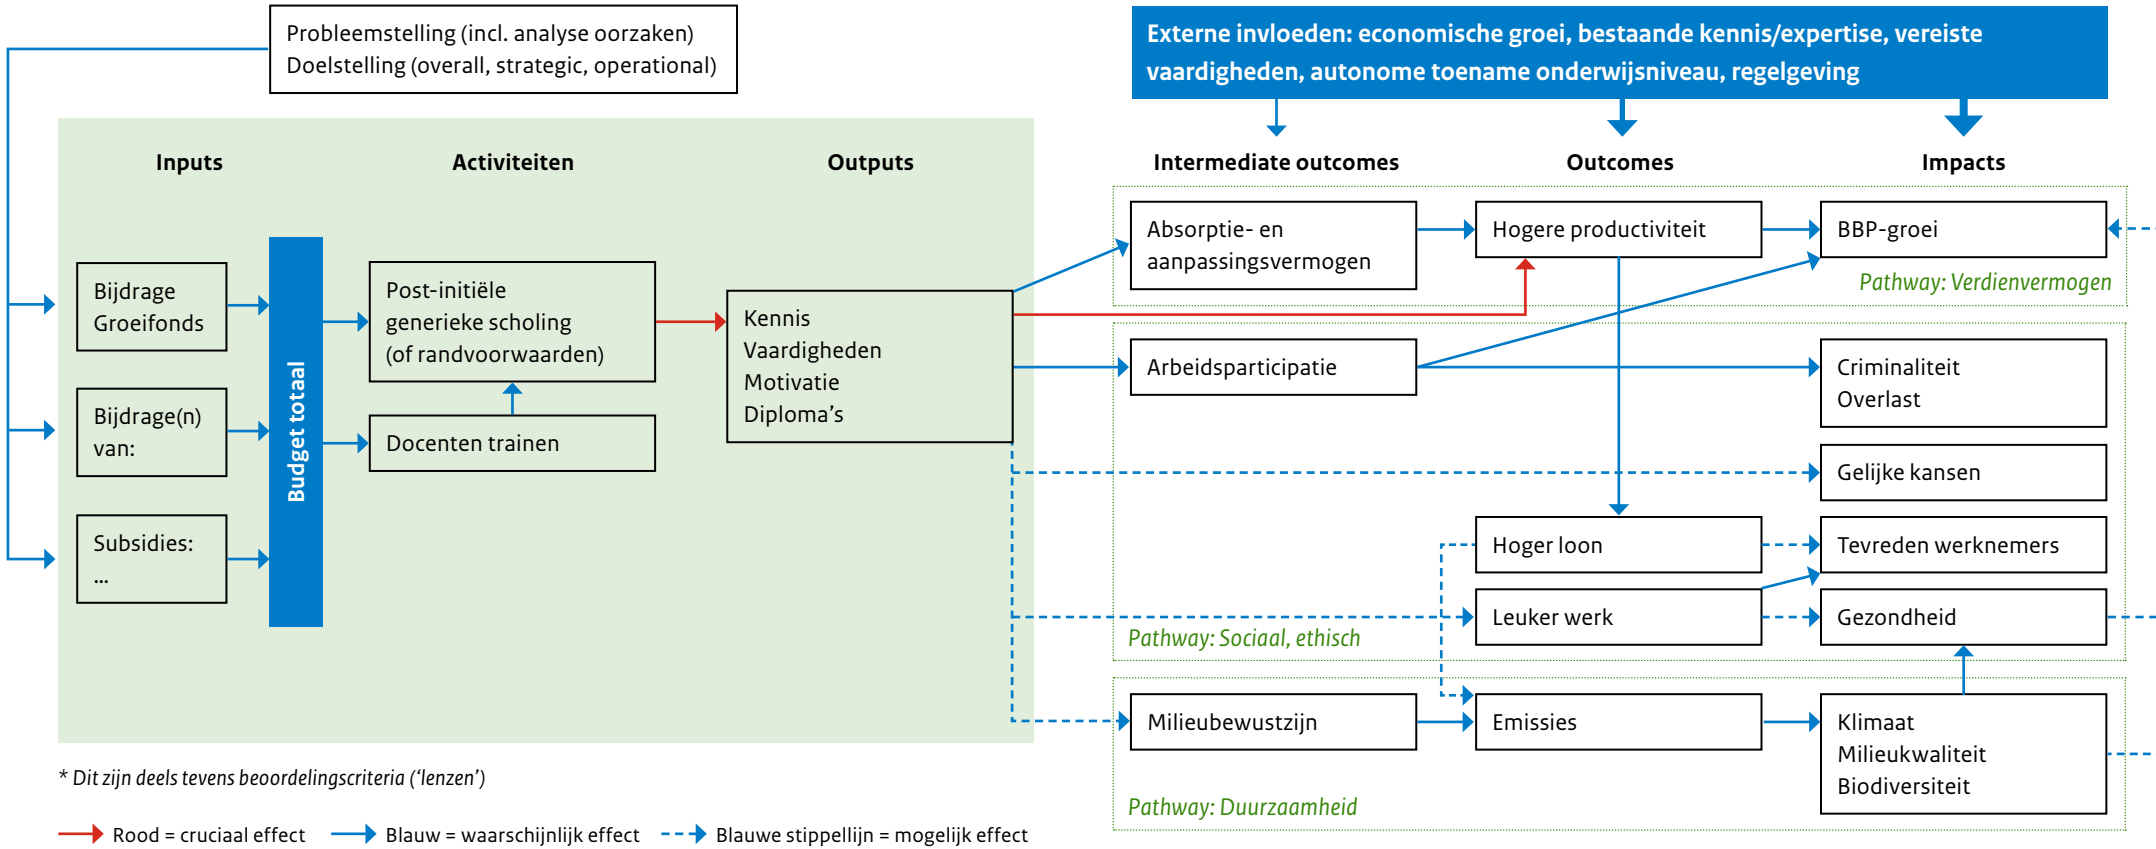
Probleemstelling (incl. analyse oorzaken)
Doelstelling (overall, strategic, operational)

Externe invloeden: economische groei, bestaande kennis/expertise, vereiste vaardigheden, autonome toename onderwijsniveau, regelgeving

Inputs

Activiteiten

Outputs

Intermediate outcomes

Outcomes

Impacts

Bijdrage Groeifonds

Bijdrage(n) van:

Subsidies: ...

Budget totaal

Post-initiële generieke scholing (of randvoorwaarden)

Docenten trainen

Kennis
Vaardigheden
Motivatie
Diploma's

Absorptie- en aanpassingsvermogen

Hogere productiviteit

BBP-groei

Pathway: Verdienvermogen

Arbeidsparticipatie

Criminaliteit
Overlast

Gelijke kansen

Hoger loon

Tevreden werknemers

Leuker werk

Gezondheid

Pathway: Sociaal, ethisch

Milieubewustzijn

Emissies

Klimaat
Milieukwaliteit
Biodiversiteit

Pathway: Duurzaamheid

* Dit zijn deels tevens beoordelingscriteria ('lenzen')

Rood = cruciaal effect
Blauw = waarschijnlijk effect
Blauwe stippellijn = mogelijk effect